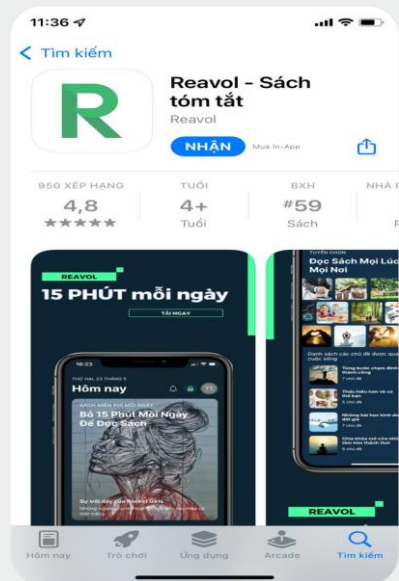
11:36

< Tìm kiếm

R

Reavol - Sách tóm tắt
Reavol

NHẬN
Mua In-App

950 XẾP HẠNG
4,8
★★★★★

TUỔI
4+
Tuổi

BXH
#59
Sách

NHÀ P

REAVOL
15 PHÚT mỗi ngày
TẢI NGAY

10:23
THỨ HAI, 23 THÁNG 5
Hôm nay
SÁCH MIỄN PHÍ MỖI NGÀY
Bỏ 15 Phút Mỗi Ngày Để Đọc Sách
Sự trỗi dậy của Rocket Gels

TUYỂN CHỌN
Đọc Sách Mọi Lúc Mọi Nơi
Danh sách các chủ đề được quan tâm cuộc sống
Từng bước chạm đến thành công
Thấu hiểu hơn về cơ thể bạn
Những bài học kinh doanh đáng giá
Chìa khóa trở nên thành công
REAVOL

Hôm nay
Trò chơi
Ứng dụng
Arcade
Tìm kiếm